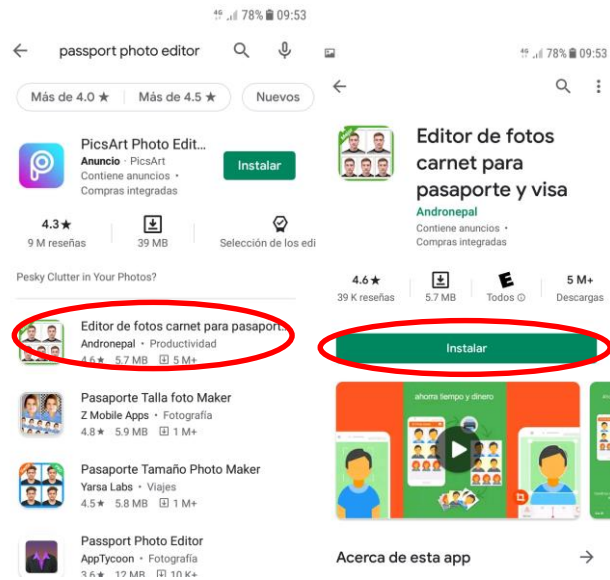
4G 78% 09:53

passport photo editor

Más de 4.0 ★
Más de 4.5 ★
Nuevos

PicsArt Photo Edit...
Anuncio · PicsArt
Contiene anuncios ·
Compras integradas
Instalar

4.3★
9 M reseñas
39 MB
Selección de los edi

Pesky Clutter in Your Photos?

Editor de fotos carnet para pasaport...
Andronepal · Productividad
4.6★ 5.7 MB 5 M+

Pasaporte Talla foto Maker
Z Mobile Apps · Fotografía
4.8★ 5.9 MB 1 M+

Pasaporte Tamaño Photo Maker
Yarsa Labs · Viajes
4.5★ 5.8 MB 1 M+

Passport Photo Editor
AppTycoon · Fotografía
3.6★ 12 MB 10 K+

4G 78% 09:53

Editor de fotos carnet para pasaporte y visa
Andronepal
Contiene anuncios ·
Compras integradas

4.6★
39 K reseñas
5.7 MB
Todos
5 M+
Descargas

Instalar

ahorra tiempo y dinero

Acerca de esta app